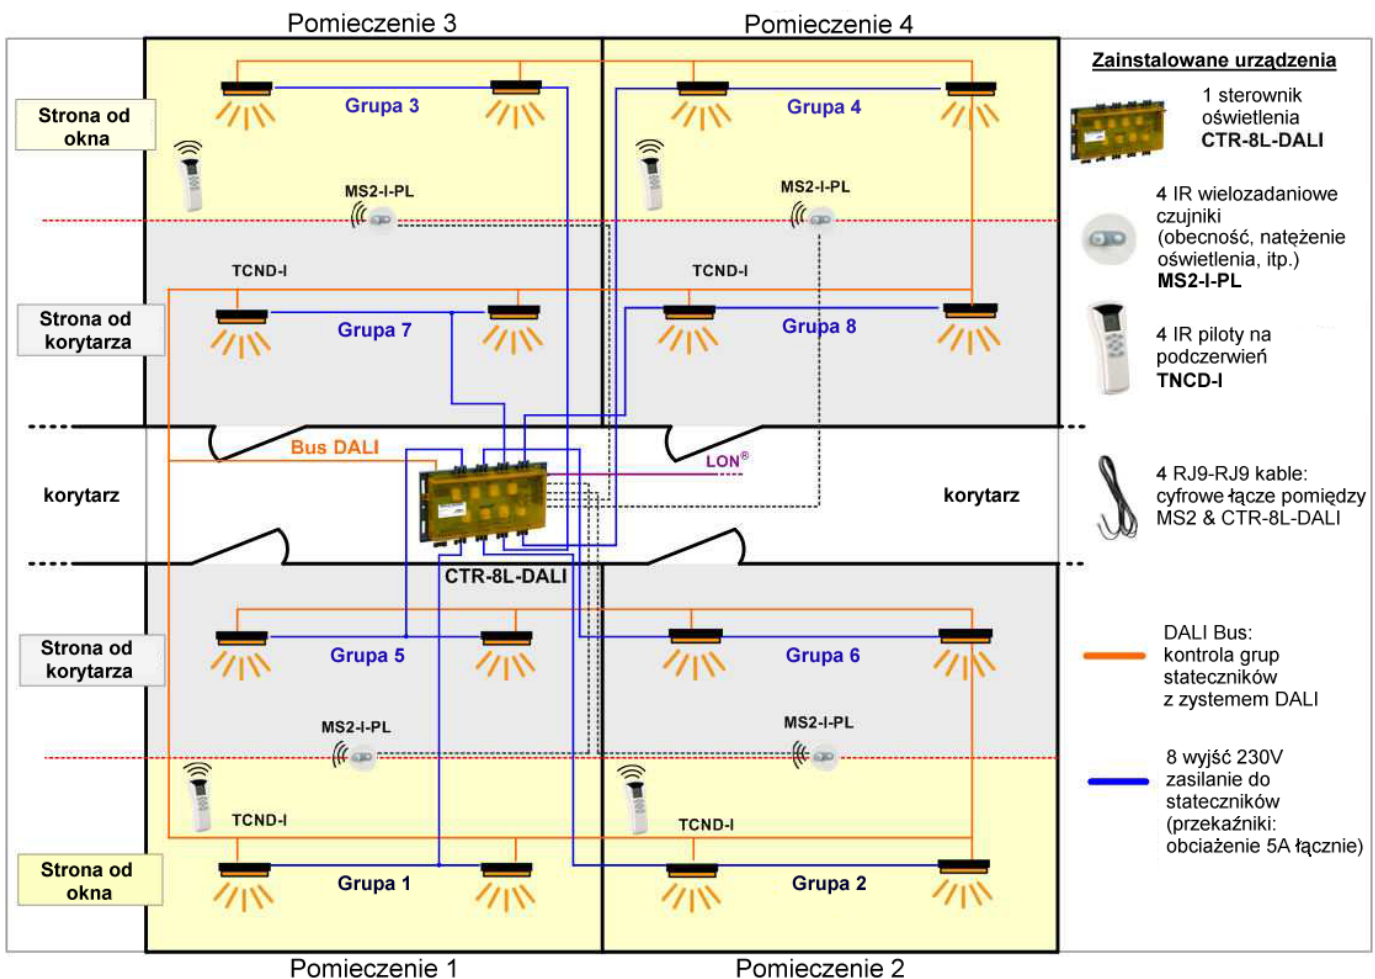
Pomieczenie 3

Pomieczenie 4

Zainstalowane urządzenia

1 sterownik oświetlenia
CTR-8L-DALI

4 IR wielozadaniowe czujniki (obecność, natężenie oświetlenia, itp.)
MS2-I-PL

4 IR piloty na podczerwień
TNCD-I

4 RJ9-RJ9 kable: cyfrowe łącze pomiędzy MS2 & CTR-8L-DALI

DALI Bus: kontrola grup stateczników z zystemem DALI

8 wyjść 230V zasilanie do stateczników (przekaźniki: obciażenie 5A łącznie)

Strona od okna

Grupa 3

Grupa 4

MS2-I-PL

MS2-I-PL

TCND-I

TCND-I

Strona od korytarza

Grupa 7

Grupa 8

Bus DALI

LON®

korytarz

korytarz

CTR-8L-DALI

Strona od korytarza

Grupa 5

Grupa 6

MS2-I-PL

MS2-I-PL

TCND-I

TCND-I

Strona od okna

Grupa 1

Grupa 2

Pomieczenie 1

Pomieczenie 2